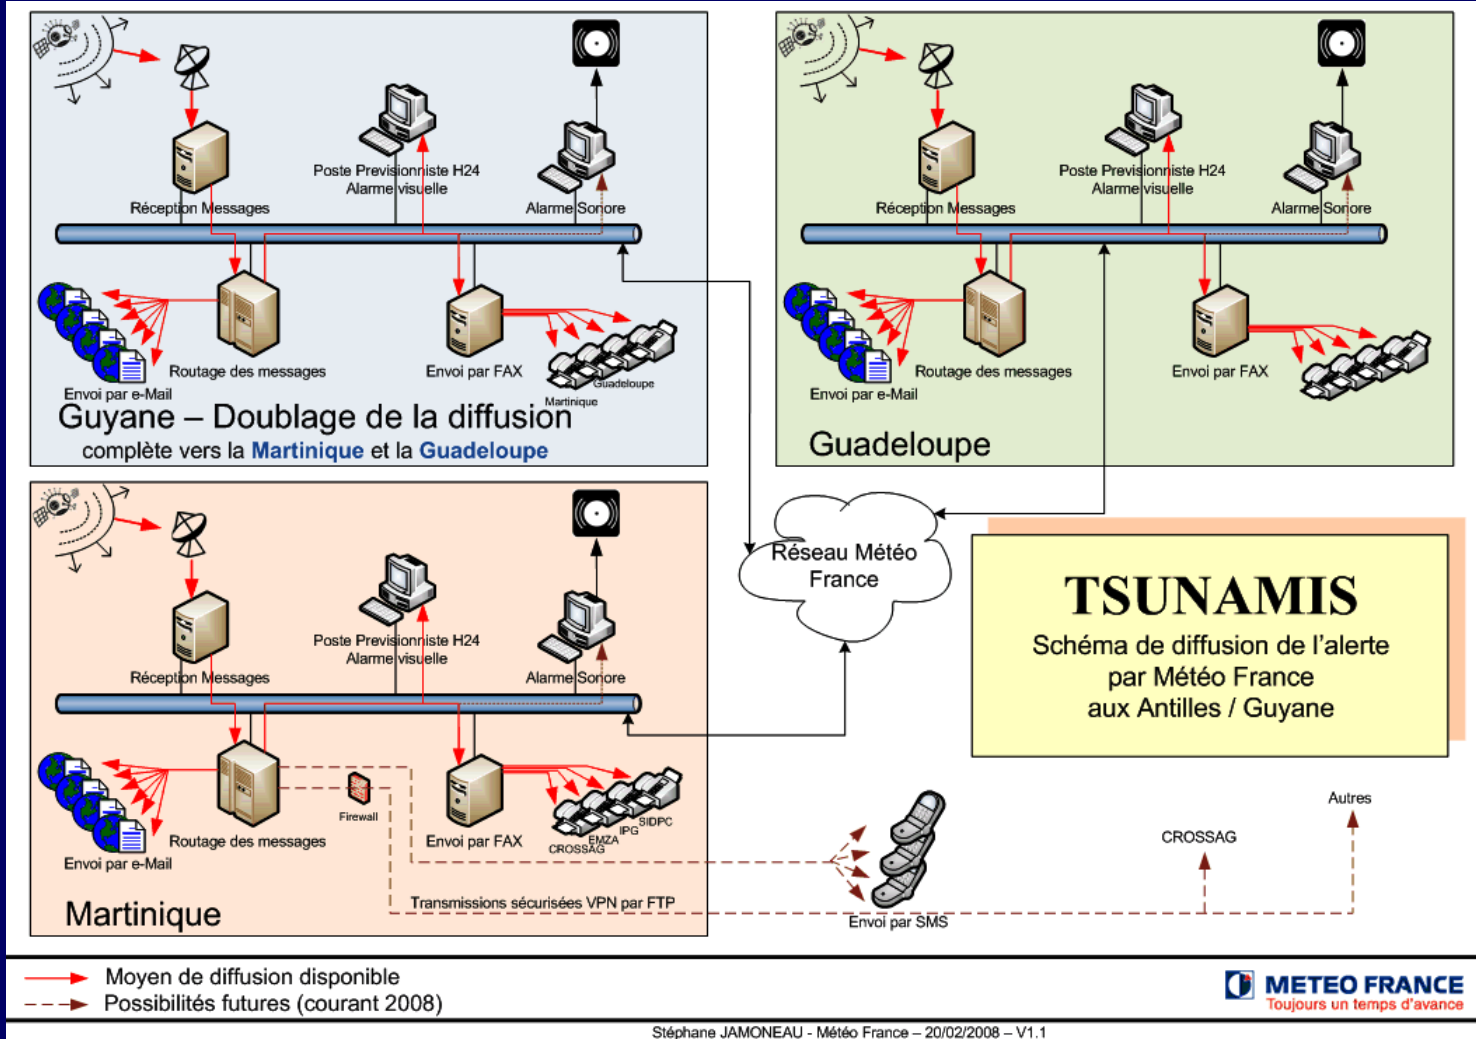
Poste Previsionniste H24
Alarme visuelle

Réception Messages

Alarme Sonore

Routage des messages

Envoi par FAX

Envoi par e-Mail

Guadeloupe

Martinique

Guyane – Doublage de la diffusion complète vers la Martinique et la Guadeloupe

Poste Previsionniste H24
Alarme visuelle

Réception Messages

Alarme Sonore

Routage des messages

Envoi par FAX

Envoi par e-Mail

Guadeloupe

Réseau Météo France

TSUNAMIS
Schéma de diffusion de l'alerte par Météo France aux Antilles / Guyane

Poste Previsionniste H24
Alarme visuelle

Réception Messages

Alarme Sonore

Routage des messages

Firewall

Envoi par FAX

SIDPC
IPG
EMZA
CROSSAG

Envoi par e-Mail

Transmissions sécurisées VPN par FTP

Martinique

Envoi par SMS

CROSSAG

Autres

Moyen de diffusion disponible
Possibilités futures (courant 2008)

METEO FRANCE
Toujours un temps d'avance

Stéphane JAMONEAU - Météo France – 20/02/2008 – V1.1